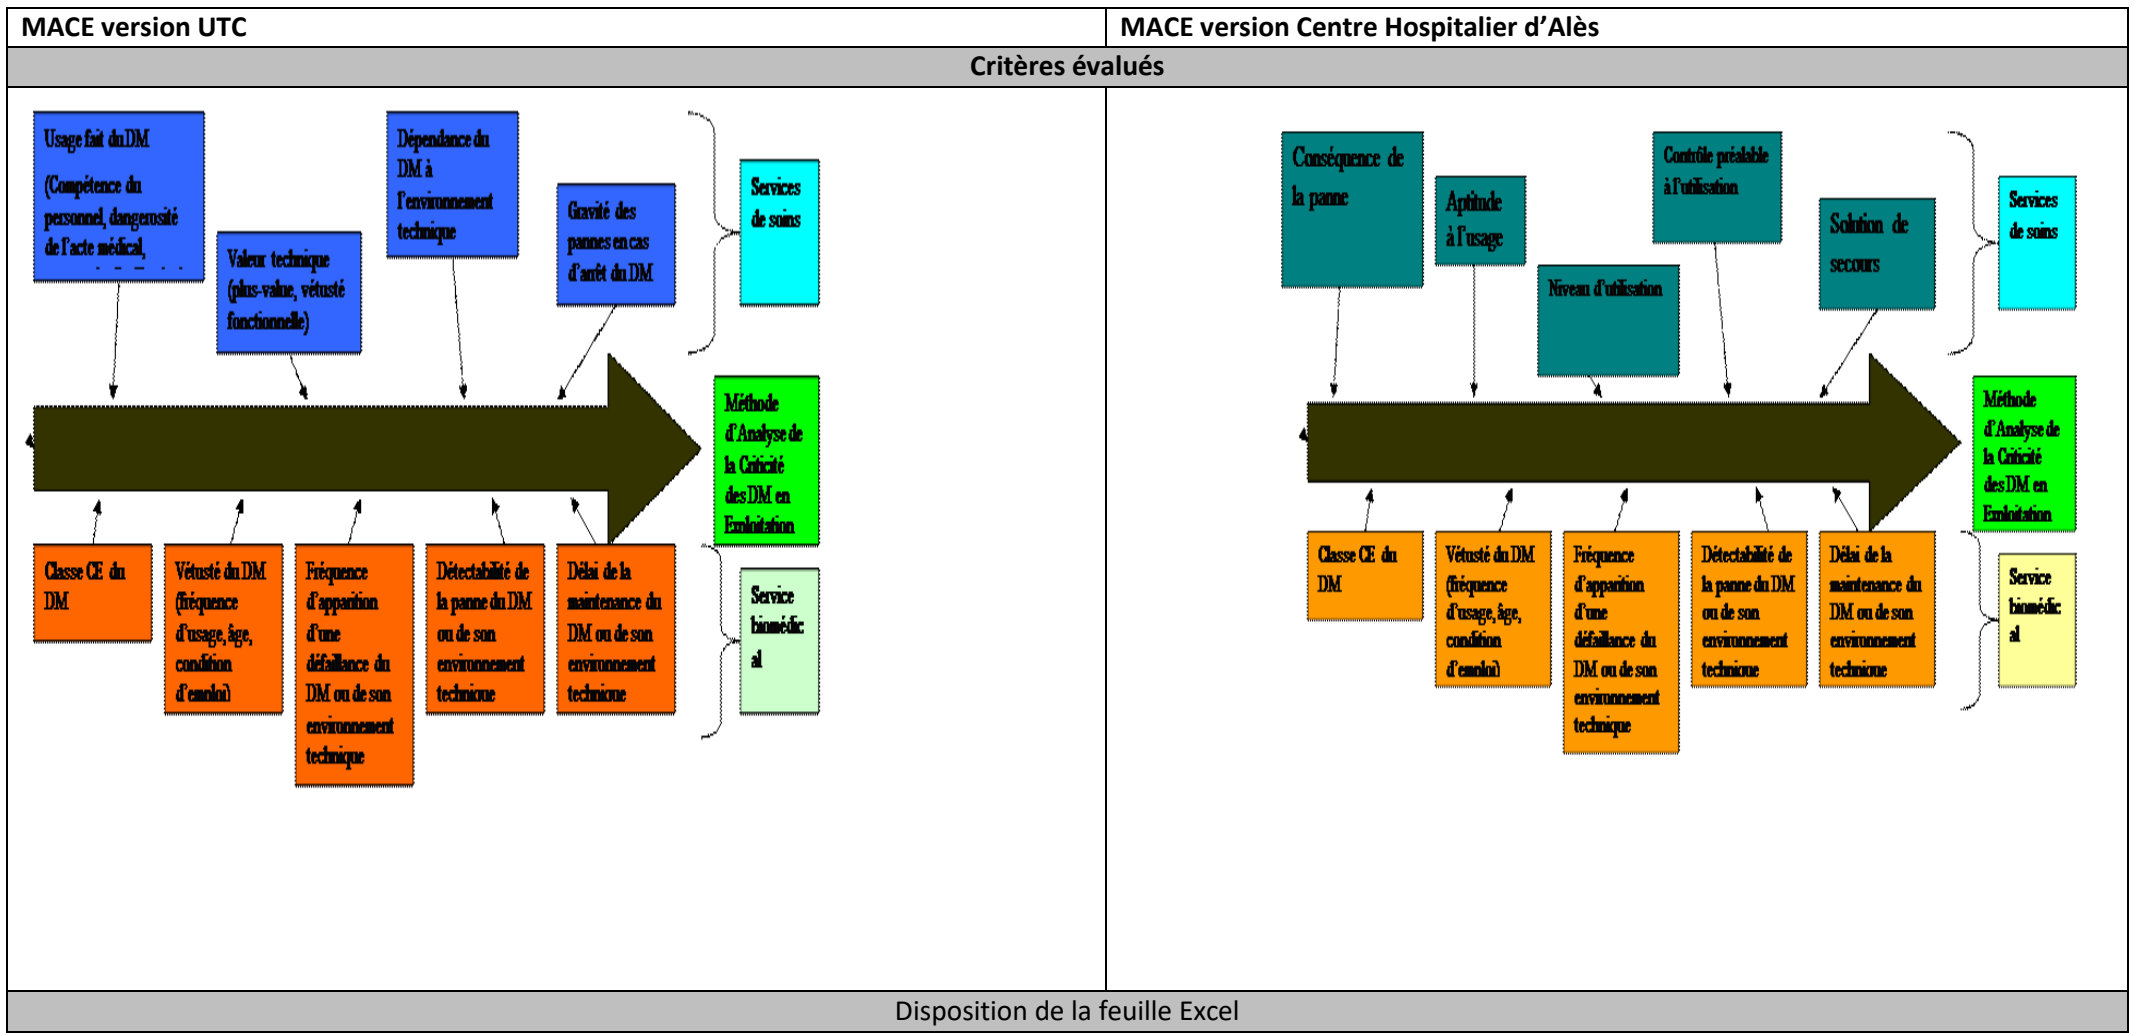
| MACE version UTC | MACE version Centre Hospitalier d'Alès |
|---|---|
| **Critères évalués** | |

Usage fait du DM (Compétence du personnel, dangerosité de l'acte médical, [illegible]

Valeur technique (plus-value, vétusté fonctionnelle)

Dépendance du DM à l'environnement technique

Gravité des pannes en cas d'arrêt du DM

Services de soins

Méthode d'Analyse de la Criticité des DM en Exploitation

Classe CE du DM

Vétusté du DM (fréquence d'usage, âge, condition d'emploi)

Fréquence d'apparition d'une défaillance du DM ou de son environnement technique

Détectabilité de la panne du DM ou de son environnement technique

Délai de la maintenance du DM ou de son environnement technique

Service biomédical

Conséquence de la panne

Aptitude à l'usage

Niveau d'utilisation

Contrôle préalable à l'utilisation

Solution de secours

Services de soins

Méthode d'Analyse de la Criticité des DM en Exploitation

Classe CE du DM

Vétusté du DM (fréquence d'usage, âge, condition d'emploi)

Fréquence d'apparition d'une défaillance du DM ou de son environnement technique

Détectabilité de la panne du DM ou de son environnement technique

Délai de la maintenance du DM ou de son environnement technique

Service biomédical

Disposition de la feuille Excel